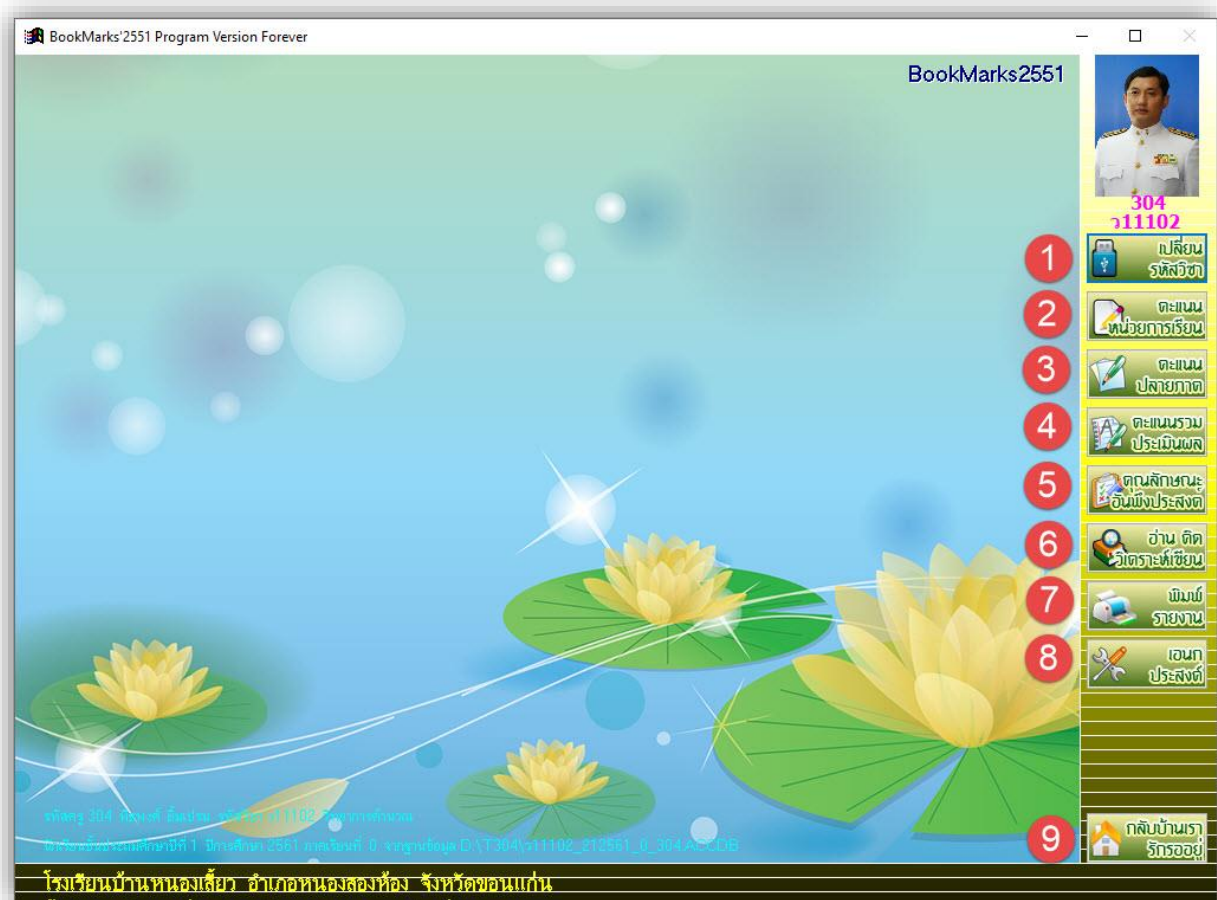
BookMarks'2551 Program Version Forever

BookMarks2551

304
ว11102

1 เปลี่ยน รหัสวิชา

2 คะแนน หน่วยการเรียน

3 คะแนน ปลายภาค

4 คะแนนรวม ประเมินผล

5 คุณลักษณะ อันพึงประสงค์

6 อ่าน คิด วิเคราะห์เขียน

7 พิมพ์ รายงาน

8 เอนก ประสงค์

9 กลับบ้านเรา รักรออยู่

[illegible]

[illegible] D:\T304\ว11102_212561_0_304.ACCDB

โรงเรียนบ้านหนองเสี้ยว อำเภอหนองสองห้อง จังหวัดขอนแก่น